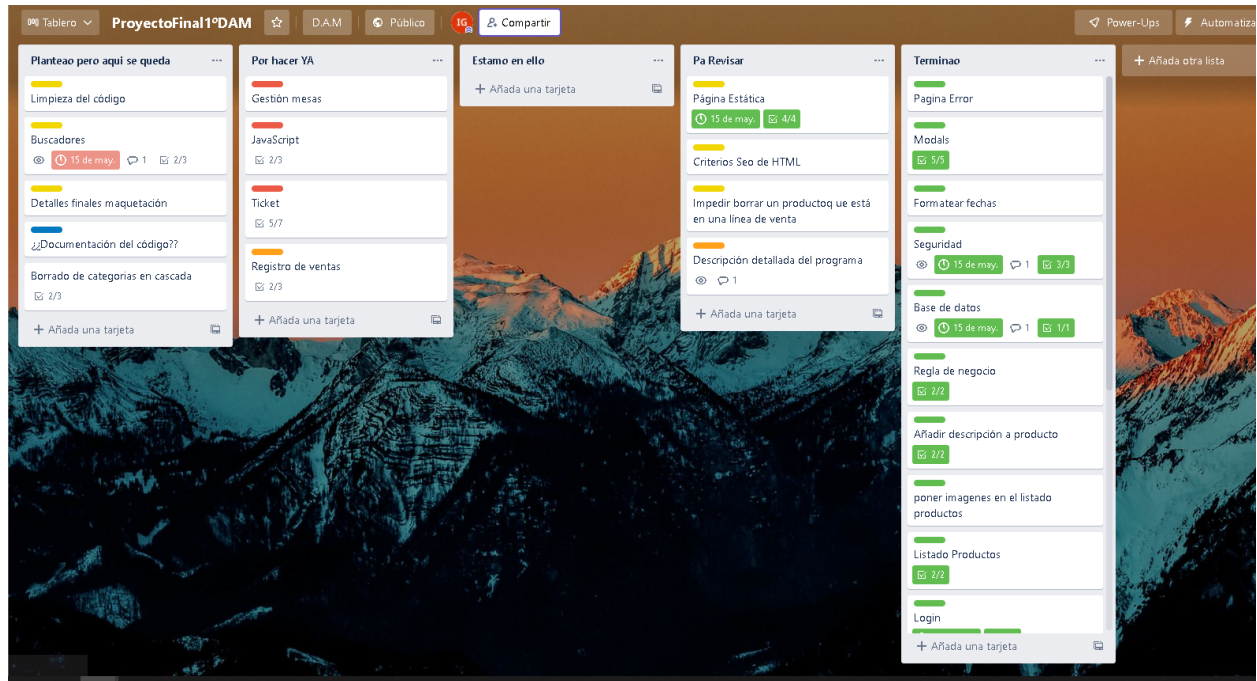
Tablero ProyectoFinal1ºDAM D.A.M Público IG Compartir Power-Ups Automatiza

Planteao pero aqui se queda
Limpieza del código
Buscadores
15 de may. 1 2/3
Detalles finales maquetación
¿¿Documentación del código??
Borrado de categorias en cascada
2/3
+ Añada una tarjeta

Por hacer YA
Gestión mesas
JavaScript
2/3
Ticket
5/7
Registro de ventas
2/3
+ Añada una tarjeta

Estamo en ello
+ Añada una tarjeta

Pa Revisar
Página Estática
15 de may. 4/4
Criterios Seo de HTML
Impedir borrar un productoq ue está en una linea de venta
Descripción detallada del programa
1
+ Añada una tarjeta

Terminao
Pagina Error
Modals
5/5
Formatear fechas
Seguridad
15 de may. 1 3/3
Base de datos
15 de may. 1 1/1
Regla de negocio
2/2
Añadir descripción a producto
2/2
poner imagenes en el listado productos
Listado Productos
2/2
Login
+ Añada una tarjeta

+ Añada otra lista